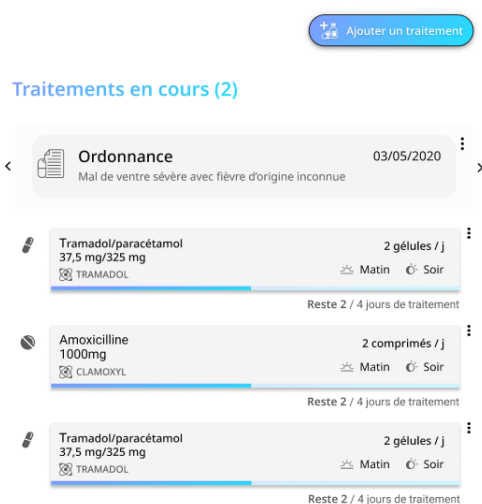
Ajouter un traitement

Traitements en cours (2)

‹

Ordonnance

03/05/2020

Mal de ventre sévère avec fièvre d'origine inconnue

›

Tramadol/paracétamol
37,5 mg/325 mg
TRAMADOL

2 gélules / j

Matin Soir

Reste 2 / 4 jours de traitement

Amoxicilline
1000mg
CLAMOXYL

2 comprimés / j

Matin Soir

Reste 2 / 4 jours de traitement

Tramadol/paracétamol
37,5 mg/325 mg
TRAMADOL

2 gélules / j

Matin Soir

Reste 2 / 4 jours de traitement